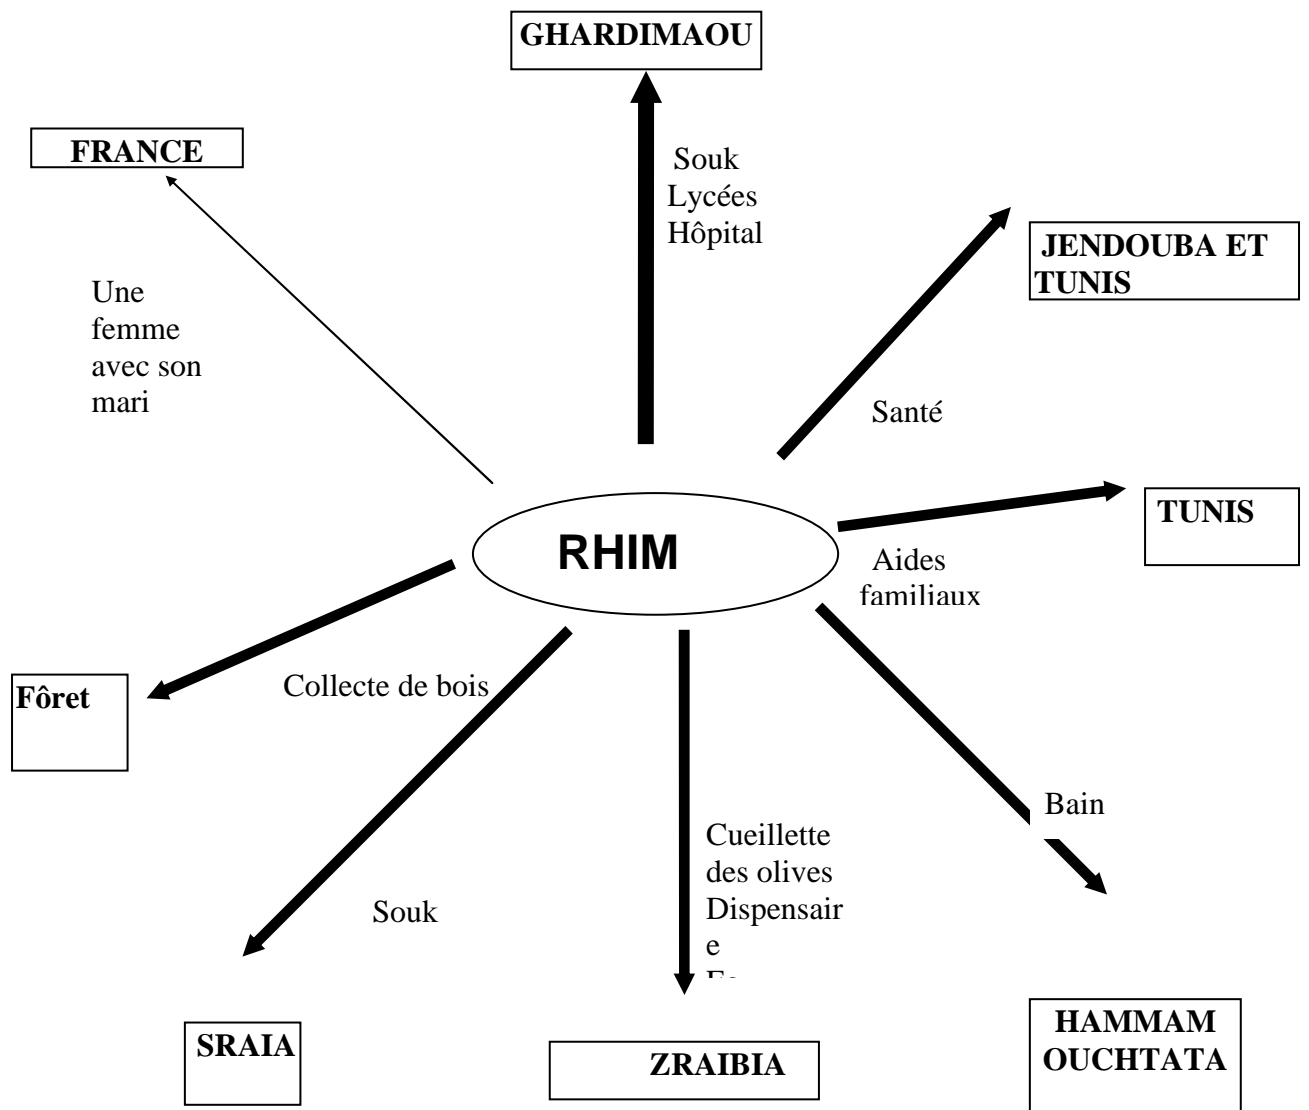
GHARDIMAOU

FRANCE

Souk
Lycées
Hôpital

JENDOUBA ET TUNIS

Une femme avec son mari

Santé

TUNIS

RHIM

Aides familiaux

Fôret

Collecte de bois

Bain

Cueillette des olives
Dispensair
e
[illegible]

Souk

SRAIA

ZRAIBIA

HAMMAM OUCHTATA